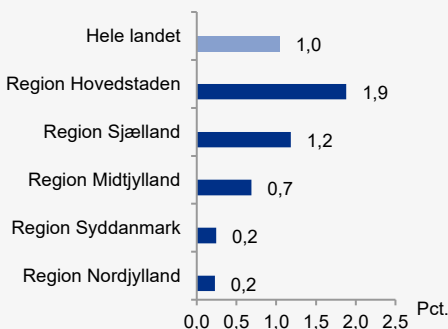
| Region | Pct. |
|---|---|
| Hele landet | 1,0 |
| Region Hovedstaden | 1,9 |
| Region Sjælland | 1,2 |
| Region Midtjylland | 0,7 |
| Region Syddanmark | 0,2 |
| Region Nordjylland | 0,2 |

0,0 0,5 1,0 1,5 2,0 2,5 Pct.